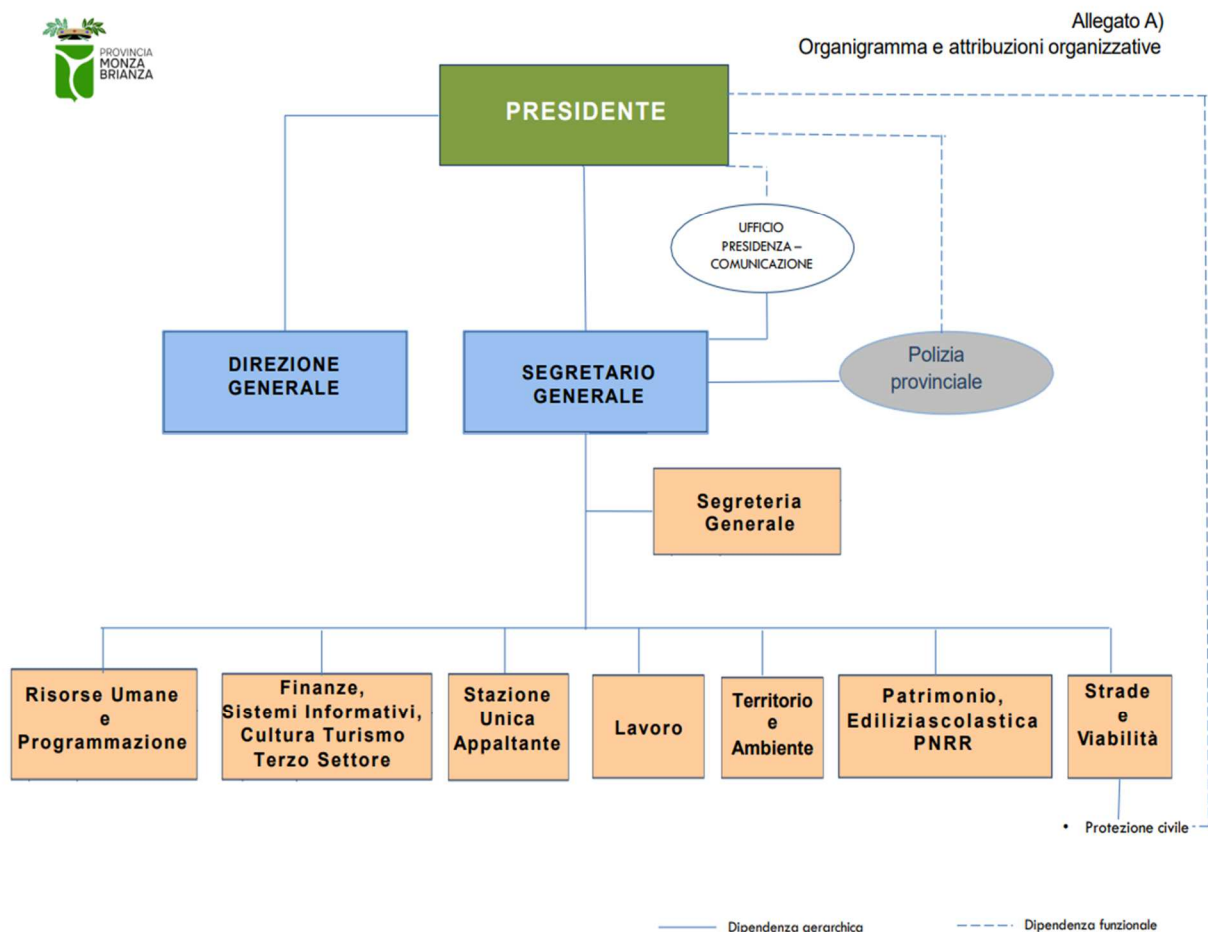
PROVINCIA MONZA BRIANZA

Allegato A)
Organigramma e attribuzioni organizzative

PRESIDENTE

UFFICIO PRESIDENZA – COMUNICAZIONE

DIREZIONE GENERALE

SEGRETARIO GENERALE

Polizia provinciale

Segreteria Generale

Risorse Umane e Programmazione

Finanze, Sistemi Informativi, Cultura Turismo Terzo Settore

Stazione Unica Appaltante

Lavoro

Territorio e Ambiente

Patrimonio, Ediliziascolastica PNRR

Strade e Viabilità

• Protezione civile

Dipendenza gerarchica

Dipendenza funzionale